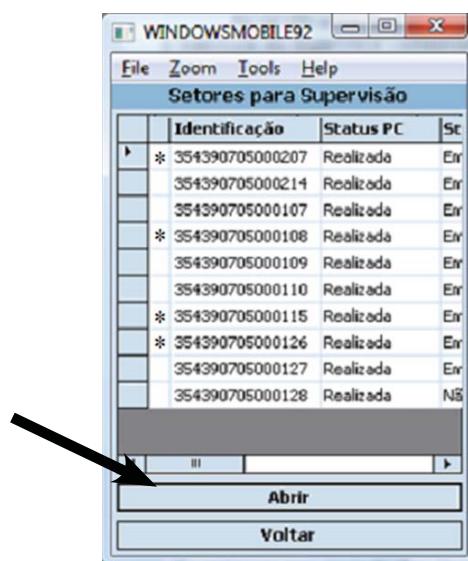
WINDOWSMOBILE92

File Zoom Tools Help

Setores para Supervisão

| | | Identificação | Status PC | St |
|---|---|---|---|---|
| ▸ | * | 354390705000207 | Realizada | Em |
| | | 354390705000214 | Realizada | Em |
| | | 354390705000107 | Realizada | Em |
| | * | 354390705000108 | Realizada | Em |
| | | 354390705000109 | Realizada | Em |
| | | 354390705000110 | Realizada | Em |
| | * | 354390705000115 | Realizada | Em |
| | * | 354390705000126 | Realizada | Em |
| | | 354390705000127 | Realizada | Em |
| | | 354390705000128 | Realizada | Nã |

Abrir

Voltar